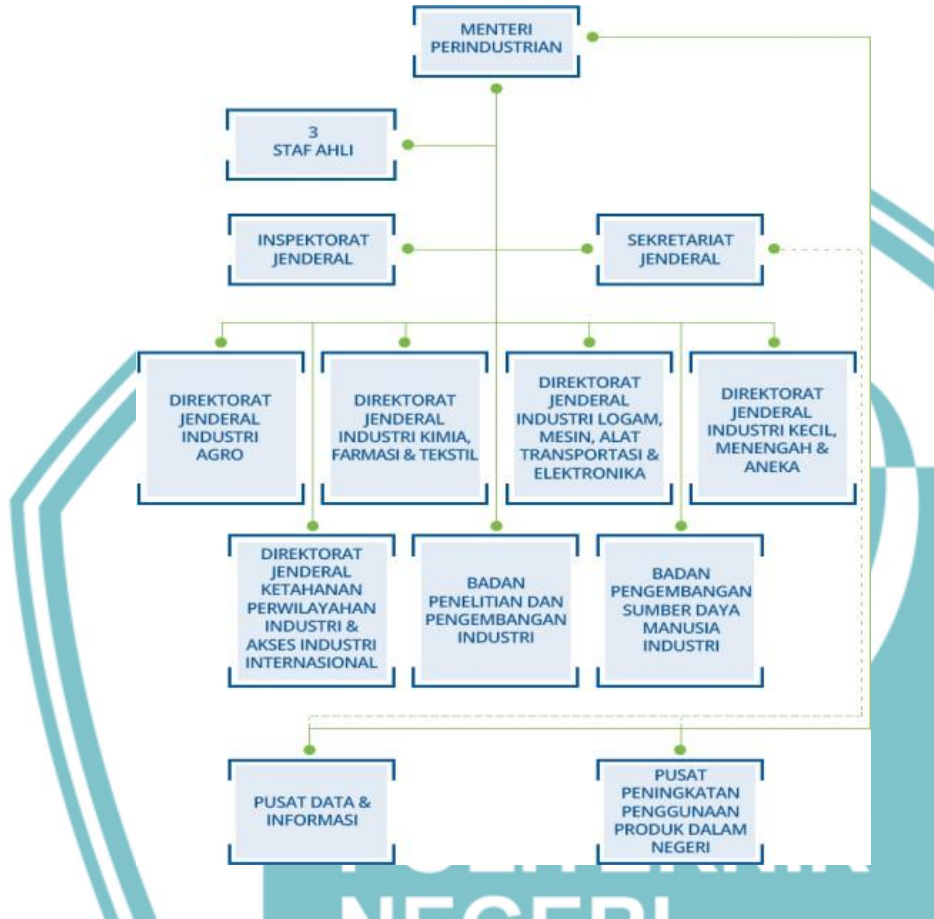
MENTERI PERINDUSTRIAN

3 STAF AHLI

INSPEKTORAT JENDERAL

SEKRETARIAT JENDERAL

DIREKTORAT JENDERAL INDUSTRI AGRO

DIREKTORAT JENDERAL INDUSTRI KIMIA, FARMASI & TEKSTIL

DIREKTORAT JENDERAL INDUSTRI LOGAM, MESIN, ALAT TRANSPORTASI & ELEKTRONIKA

DIREKTORAT JENDERAL INDUSTRI KECIL, MENENGAH & ANEKA

DIREKTORAT JENDERAL KETAHANAN PERWILAYAHAN INDUSTRI & AKSES INDUSTRI INTERNASIONAL

BADAN PENELITIAN DAN PENGEMBANGAN INDUSTRI

BADAN PENGEMBANGAN SUMBER DAYA MANUSIA INDUSTRI

PUSAT DATA & INFORMASI

PUSAT PENINGKATAN PENGGUNAAN PRODUK DALAM NEGERI

POLITEKNIK NEGERI